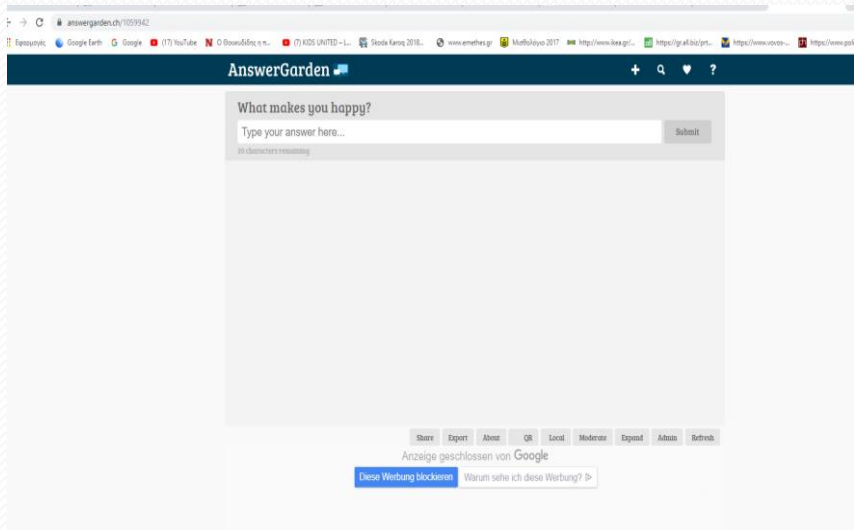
answergarden.ch/1059942

Εφαρμογές Google Earth Google (17) YouTube Ο Θουκυδίδης η π... (7) KIDS UNITED – L... Skoda Karoq 2018... www.emethes.gr Μαθολόγιο 2017 http://www.ikea.gr/... https://gr.all.biz/prt... https://www.vovos-... https://www.pol

AnswerGarden

What makes you happy?

Type your answer here...

Submit

20 characters remaining

Share Export About QR Local Moderate Expand Admin Refresh

Anzeige geschlossen von Google

Diese Werbung blockieren

Warum sehe ich diese Werbung?